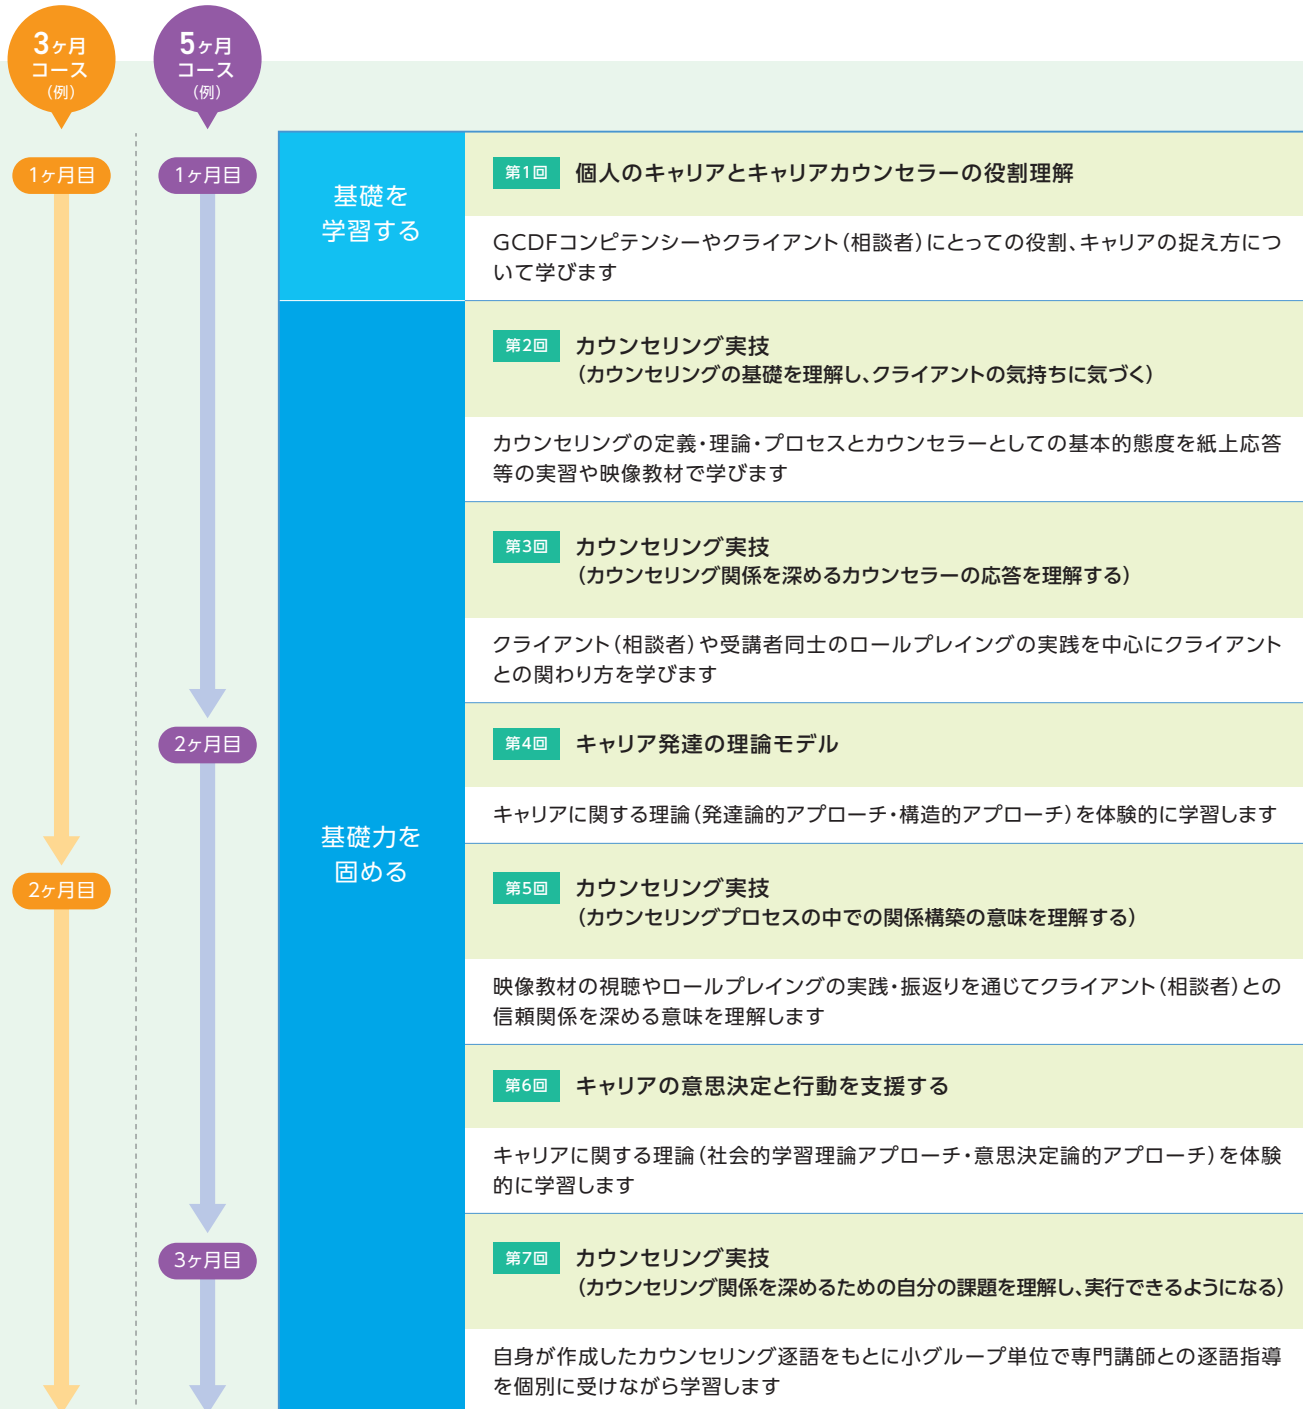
3ヶ月 コース (例)

5ヶ月 コース (例)

1ヶ月目

1ヶ月目

基礎を 学習する

第1回 個人のキャリアとキャリアカウンセラーの役割理解

GCDFコンピテンシーやクライアント(相談者)にとっての役割、キャリアの捉え方について学びます

基礎力を 固める

第2回 カウンセリング実技 (カウンセリングの基礎を理解し、クライアントの気持ちに気づく)

カウンセリングの定義・理論・プロセスとカウンセラーとしての基本的態度を紙上応答等の実習や映像教材で学びます

第3回 カウンセリング実技 (カウンセリング関係を深めるカウンセラーの応答を理解する)

クライアント(相談者)や受講者同士のロールプレイングの実践を中心にクライアントとの関わり方を学びます

2ヶ月目

第4回 キャリア発達の理論モデル

キャリアに関する理論(発達論的アプローチ・構造的アプローチ)を体験的に学習します

2ヶ月目

第5回 カウンセリング実技 (カウンセリングプロセスの中での関係構築の意味を理解する)

映像教材の視聴やロールプレイングの実践・振返りを通じてクライアント(相談者)との信頼関係を深める意味を理解します

第6回 キャリアの意思決定と行動を支援する

キャリアに関する理論(社会的学習理論アプローチ・意思決定論的アプローチ)を体験的に学習します

3ヶ月目

第7回 カウンセリング実技 (カウンセリング関係を深めるための自分の課題を理解し、実行できるようになる)

自身が作成したカウンセリング逐語をもとに小グループ単位で専門講師との逐語指導を個別に受けながら学習します